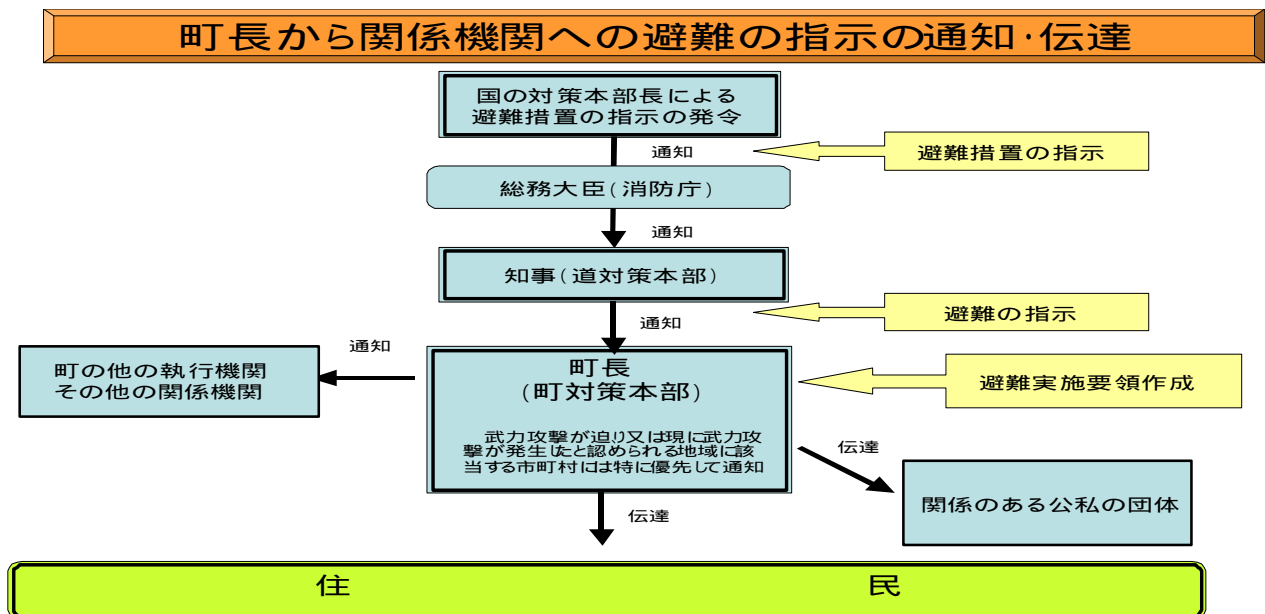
町長から関係機関への避難の指示の通知･伝達

国の対策本部長による
避難措置の指示の発令

通知

避難措置の指示

総務大臣（消防庁）

通知

知事（道対策本部）

避難の指示

通知

通知

町の他の執行機関
その他の関係機関

町長
（町対策本部）

武力攻撃が迫り又は現に武力攻撃が発生したと認められる地域に該当する市町村には特に優先して通知

避難実施要領作成

伝達

関係のある公私の団体

伝達

住　民